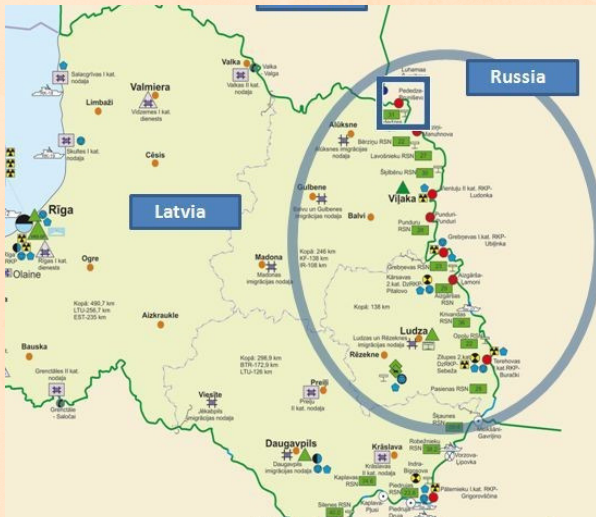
Russia

Latvia

Salacgrīvas I kat. nodaļa

Valmiera

Valka

Valkas II kat. nodaļa

Valka Valga

Luhamaa

Pededze

Limbaži

Vidzemes I kat. dienests

Cēsis

Skultes I kat. nodaļa

Rīga

Rīgas I kat. dienests

Olaine

Aluksne

Alūksnes imigrācijas nodaļa

Bērziņu RSN

Lavošnieku RSN

Šķilbēnu RSN

Gulbene

Balvu un Gulbenes imigrācijas nodaļa

Viļaka

Vientuļu II kat. RKP-Ludonka

Balvi

Punduru RSN

Punduri-Punduri

Grebņevas I kat. RKP-Ubiļinka

Ogre

Madona

Madonas imigrācijas nodaļa

Kopā: 246 km KF-138 km IR-108 km

Grebņevas RSN

Kārsavas 2. kat. DzRKP-Pitalovo

Aizgārša-Lamoni

Aizgāršas RSN

Kopā: 490,7 km LTU-256,7 km EST-235 km

Aizkraukle

Kopā: 138 km

Krivandas RSN

Opoļu RSN

Ludza

Ludzas un Rēzeknes imigrācijas nodaļa

Rēzekne

Zilupes 2 kat. DzRKP-Sebeža

Terehovas I kat. RKP-Burački

Pasienas RSN

Bauska

Grenčēles II kat. nodaļa

Grenctāle-Saločai

Kopā: 298,9 km BTR-172,9 km LTU-126 km

Preiļi

Preiļu II kat. nodaļa

Viesīte

Jēkabpils imigrācijas nodaļa

Daugavpils

Daugavpils imigrācijas nodaļa

Krāslava

Krāslavas II kat. nodaļa

Šķaunes RSN

Robežnieku RSN

Meikšāni-Gavriļino

Vorzova-Lipovka

Indra-Bigosovo

Kaplavas RSN

Silenes RSN

Paternieku I kat. RKP-Grigorovščina

Piedruja